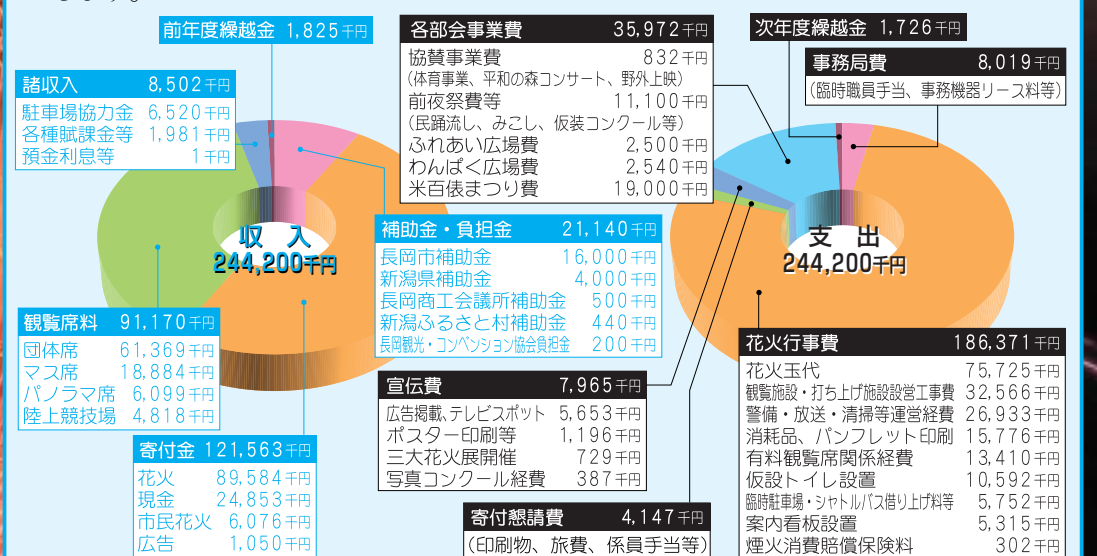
前年度繰越金 1,825千円

諸収入 8,502千円
駐車場協力金 6,520千円
各種賦課金等 1,981千円
預金利息等 1千円

収 入
244,200千円

補助金・負担金 21,140千円
長岡市補助金 16,000千円
新潟県補助金 4,000千円
長岡商工会議所補助金 500千円
新潟ふるさと村補助金 440千円
長岡観光・コンベンション協会負担金 200千円

観覧席料 91,170千円
団体席 61,369千円
マス席 18,884千円
パノラマ席 6,099千円
陸上競技場 4,818千円

寄付金 121,563千円
花火 89,584千円
現金 24,853千円
市民花火 6,076千円
広告 1,050千円

各部会事業費 35,972千円
協賛事業費 832千円
(体育事業、平和の森コンサート、野外上映)
前夜祭費等 11,100千円
(民踊流し、みこし、仮装コンクール等)
ふれあい広場費 2,500千円
わんぱく広場費 2,540千円
米百俵まつり費 19,000千円

次年度繰越金 1,726千円

事務局費 8,019千円
(臨時職員手当、事務機器リース料等)

支 出
244,200千円

宣伝費 7,965千円
広告掲載、テレビスポット 5,653千円
ポスター印刷等 1,196千円
三大花火展開催 729千円
写真コンクール経費 387千円

寄付懇請費 4,147千円
(印刷物、旅費、係員手当等)

花火行事費 186,371千円
花火玉代 75,725千円
観覧施設・打ち上げ施設設営工事費 32,566千円
警備・放送・清掃等運営経費 26,933千円
消耗品、パンフレット印刷 15,776千円
有料観覧席関係経費 13,410千円
仮設トイレ設置 10,592千円
臨時駐車場・シャトルバス借り上げ料等 5,752千円
案内看板設置 5,315千円
煙火消費賠償保険料 302千円